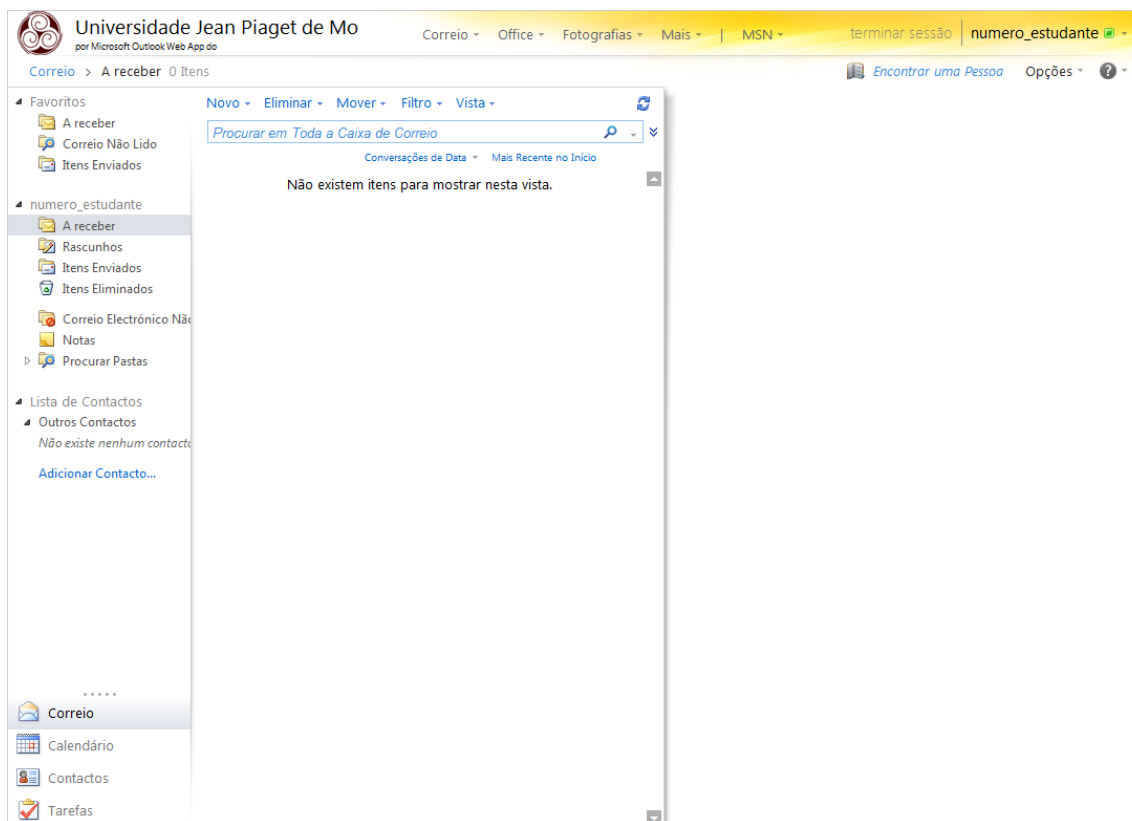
Universidade Jean Piaget de Mo
por Microsoft Outlook Web App do

Correio ▾ Office ▾ Fotografias ▾ Mais ▾ | MSN ▾

terminar sessão | numero_estudante

Correio > A receber 0 Itens

Encontrar uma Pessoa Opções ▾

Favoritos
A receber
Correio Não Lido
Itens Enviados

numero_estudante
A receber
Rascunhos
Itens Enviados
Itens Eliminados
Correio Electrónico Nã
Notas
Procurar Pastas

Lista de Contactos
Outros Contactos
Não existe nenhum contacto

Adicionar Contacto...

Correio
Calendário
Contactos
Tarefas

Novo ▾ Eliminar ▾ Mover ▾ Filtro ▾ Vista ▾

Procurar em Toda a Caixa de Correio

Conversações de Data ▾ Mais Recente no Início

Não existem itens para mostrar nesta vista.